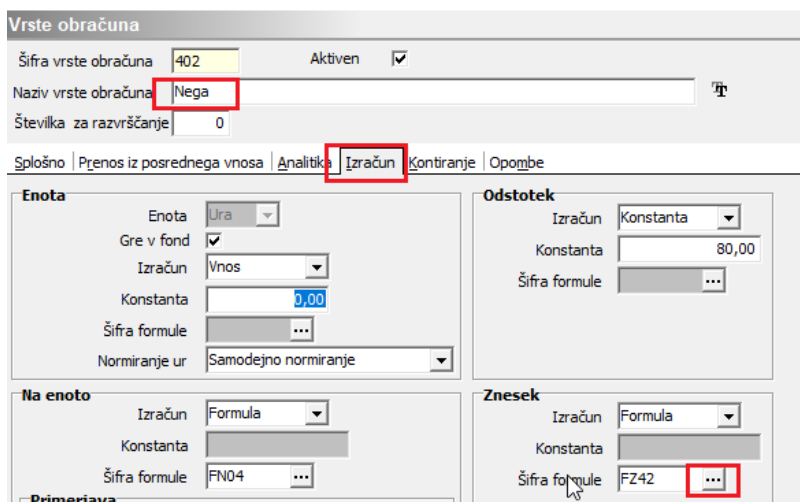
Vrste obračuna

Šifra vrste obračuna 402 Aktiven ☑

Naziv vrste obračuna Nega

Številka za razvrščanje 0

Splošno | Prenos iz posrednega vnosa | Analitika | Izračun | Kontiranje | Opombe

Enota

Enota Ura

Gre v fond ☑

Izračun Vnos

Konstanta 0,00

Šifra formule ...

Normiranje ur Samodejno normiranje

Odstotek

Izračun Konstanta

Konstanta 80,00

Šifra formule ...

Na enoto

Izračun Formula

Konstanta

Šifra formule FN04 ...

Primerjava

Znesek

Izračun Formula

Konstanta

Šifra formule FZ42 ...